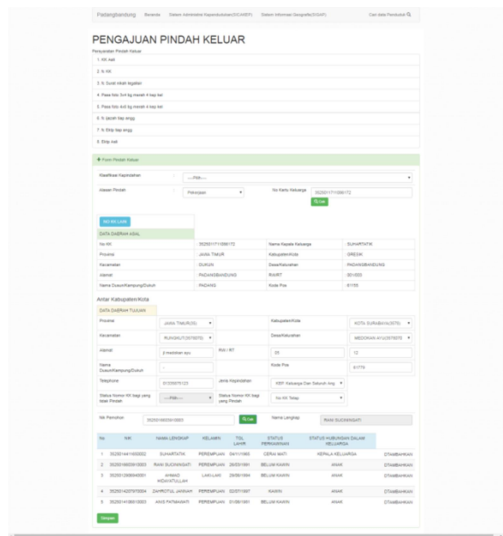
Padangbandung Beranda Sistem Informasi Kependudukan(SIAK) Sistem Informasi Geografis(SIGAP) Cari data Penduduk

PENGAJUAN PINDAH KELUAR

Persyaratan Pindah Keluar

1. KK Asli

2. N. KK

3. N. Surat nikah legalisir

4. Pass foto 3x4 bg merah 4 lmbr

5. Pass foto 4x6 bg merah 4 lmbr

6. N. akteh lbr engg

7. N. Ktnp lbr engg

8. Ktnp Asli

Form Pindah Keluar

Klasifikasi Kepindahan ---Pilih---

Alasan Pindah Pekerjaan No Kartu Keluarga 3525011711090172

Cari

Isi KK Lama

DATA DAERAH ASAL

| No KK | 3525011711090172 | Nama Kepala Keluarga | SUHARTATIK |
|---|---|---|---|
| Provinsi | JAWA TIMUR | Kabupaten/Kota | GRESIK |
| Kecamatan | DUKUN | Desa/Kelurahan | PADANGBANDUNG |
| Alamat | PADANGBANDUNG | RW/RT | 001/003 |
| Nama Dusun/Kampung/Dukuh | PADANG | Kode Pos | 61155 |

Antar Kabupaten/Kota

DATA DAERAH TUJUAN

Provinsi JAWA TIMUR(35) Kabupaten/Kota KOTA SURABAYA(3578)

Kecamatan RUNGKUT(357807) Desa/Kelurahan MEDOKAN AYU(357807)

Alamat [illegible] RT / RT 05 12

Nama Dusun/Kampung/Dukuh Kode Pos 61175

Telephone 0123567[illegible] Jenis Kepindahan KEP. Keluarga Dan Seluruh Ang

Status Nomor KK bagi yang tidak Pindah ---Pilih--- Status Nomor KK bagi yang Pindah No KK Tetap

Nik Pemohon 3525014603910003 Cari Nama Lengkap RIAN SUCIANINGATI

| No | NIK | NAMA LENGKAP | KELAMIN | TGL LAHIR | STATUS PERKAWINAN | STATUS HUBUNGAN DALAM KELUARGA | |
|---|---|---|---|---|---|---|---|
| 1 | 3525014410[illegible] | SUHARTATIK | PEREMPUAN | 04/11/1968 | CERAI MATI | KEPALA KELUARGA | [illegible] |
| 2 | 3525014603910003 | RIAN SUCIANINGATI | PEREMPUAN | 26/03/1991 | BELUM KAWIN | ANAK | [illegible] |
| 3 | 3525012809940001 | AHMAD HIDAYATULLAH | LAKI-LAKI | 28/09/1994 | BELUM KAWIN | ANAK | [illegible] |
| 4 | 3525014207970004 | ZAHROTUL JANNAH | PEREMPUAN | 02/07/1997 | KAWIN | ANAK | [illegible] |
| 5 | 3525014108010003 | ANIS FATMAWATI | PEREMPUAN | 01/08/2001 | BELUM KAWIN | ANAK | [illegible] |

Simpan